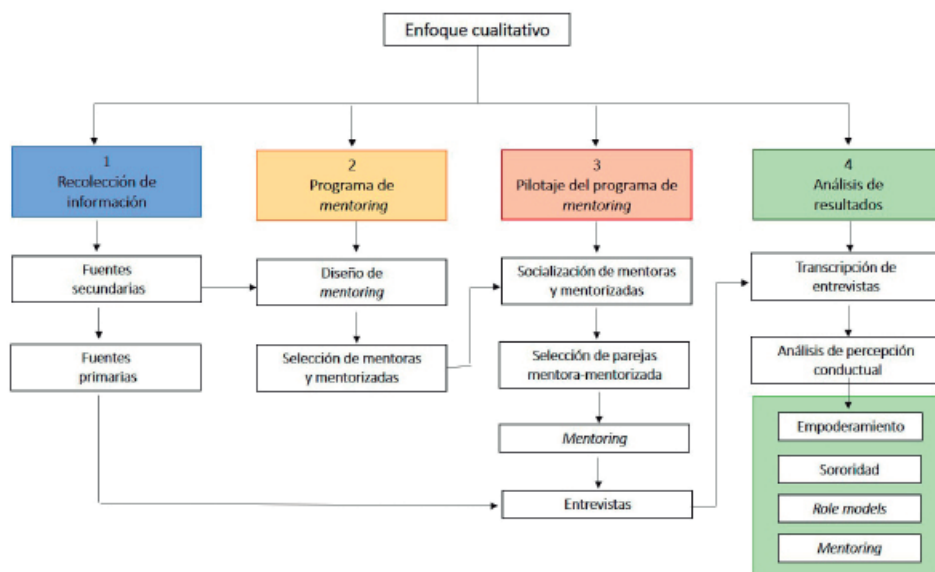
Enfoque cualitativo

1
Recolección de información

Fuentes secundarias

Fuentes primarias

2
Programa de *mentoring*

Diseño de *mentoring*

Selección de mentoras y mentorizadas

3
Pilotaje del programa de *mentoring*

Socialización de mentoras y mentorizadas

Selección de parejas mentora-mentorizada

*Mentoring*

Entrevistas

4
Análisis de resultados

Transcripción de entrevistas

Análisis de percepción conductual

Empoderamiento

Sororidad

*Role models*

*Mentoring*